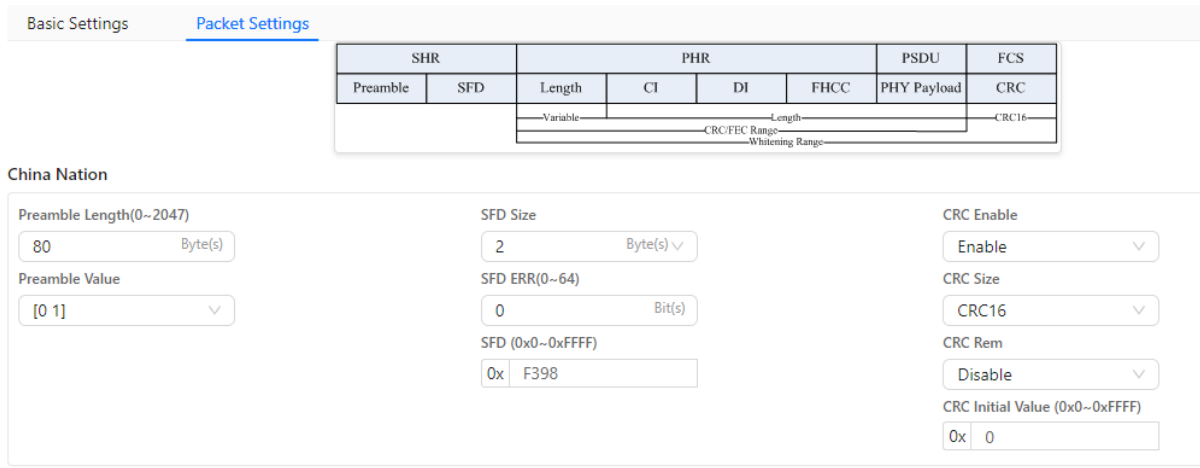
Basic Settings Packet Settings

| SHR | | PHR | | | | PSDU | FCS |
|---|---|---|---|---|---|---|---|
| Preamble | SFD | Length | CI | DI | FHCC | PHY Payload | CRC |

Variable
Length
CRC16
CRC/FEC Range
Whitening Range

China Nation

Preamble Length(0~2047)
80 Byte(s)
Preamble Value
[0 1]

SFD Size
2 Byte(s)
SFD ERR(0~64)
0 Bit(s)
SFD (0x0~0xFFFF)
0x F398

CRC Enable
Enable
CRC Size
CRC16
CRC Rem
Disable
CRC Initial Value (0x0~0xFFFF)
0x 0